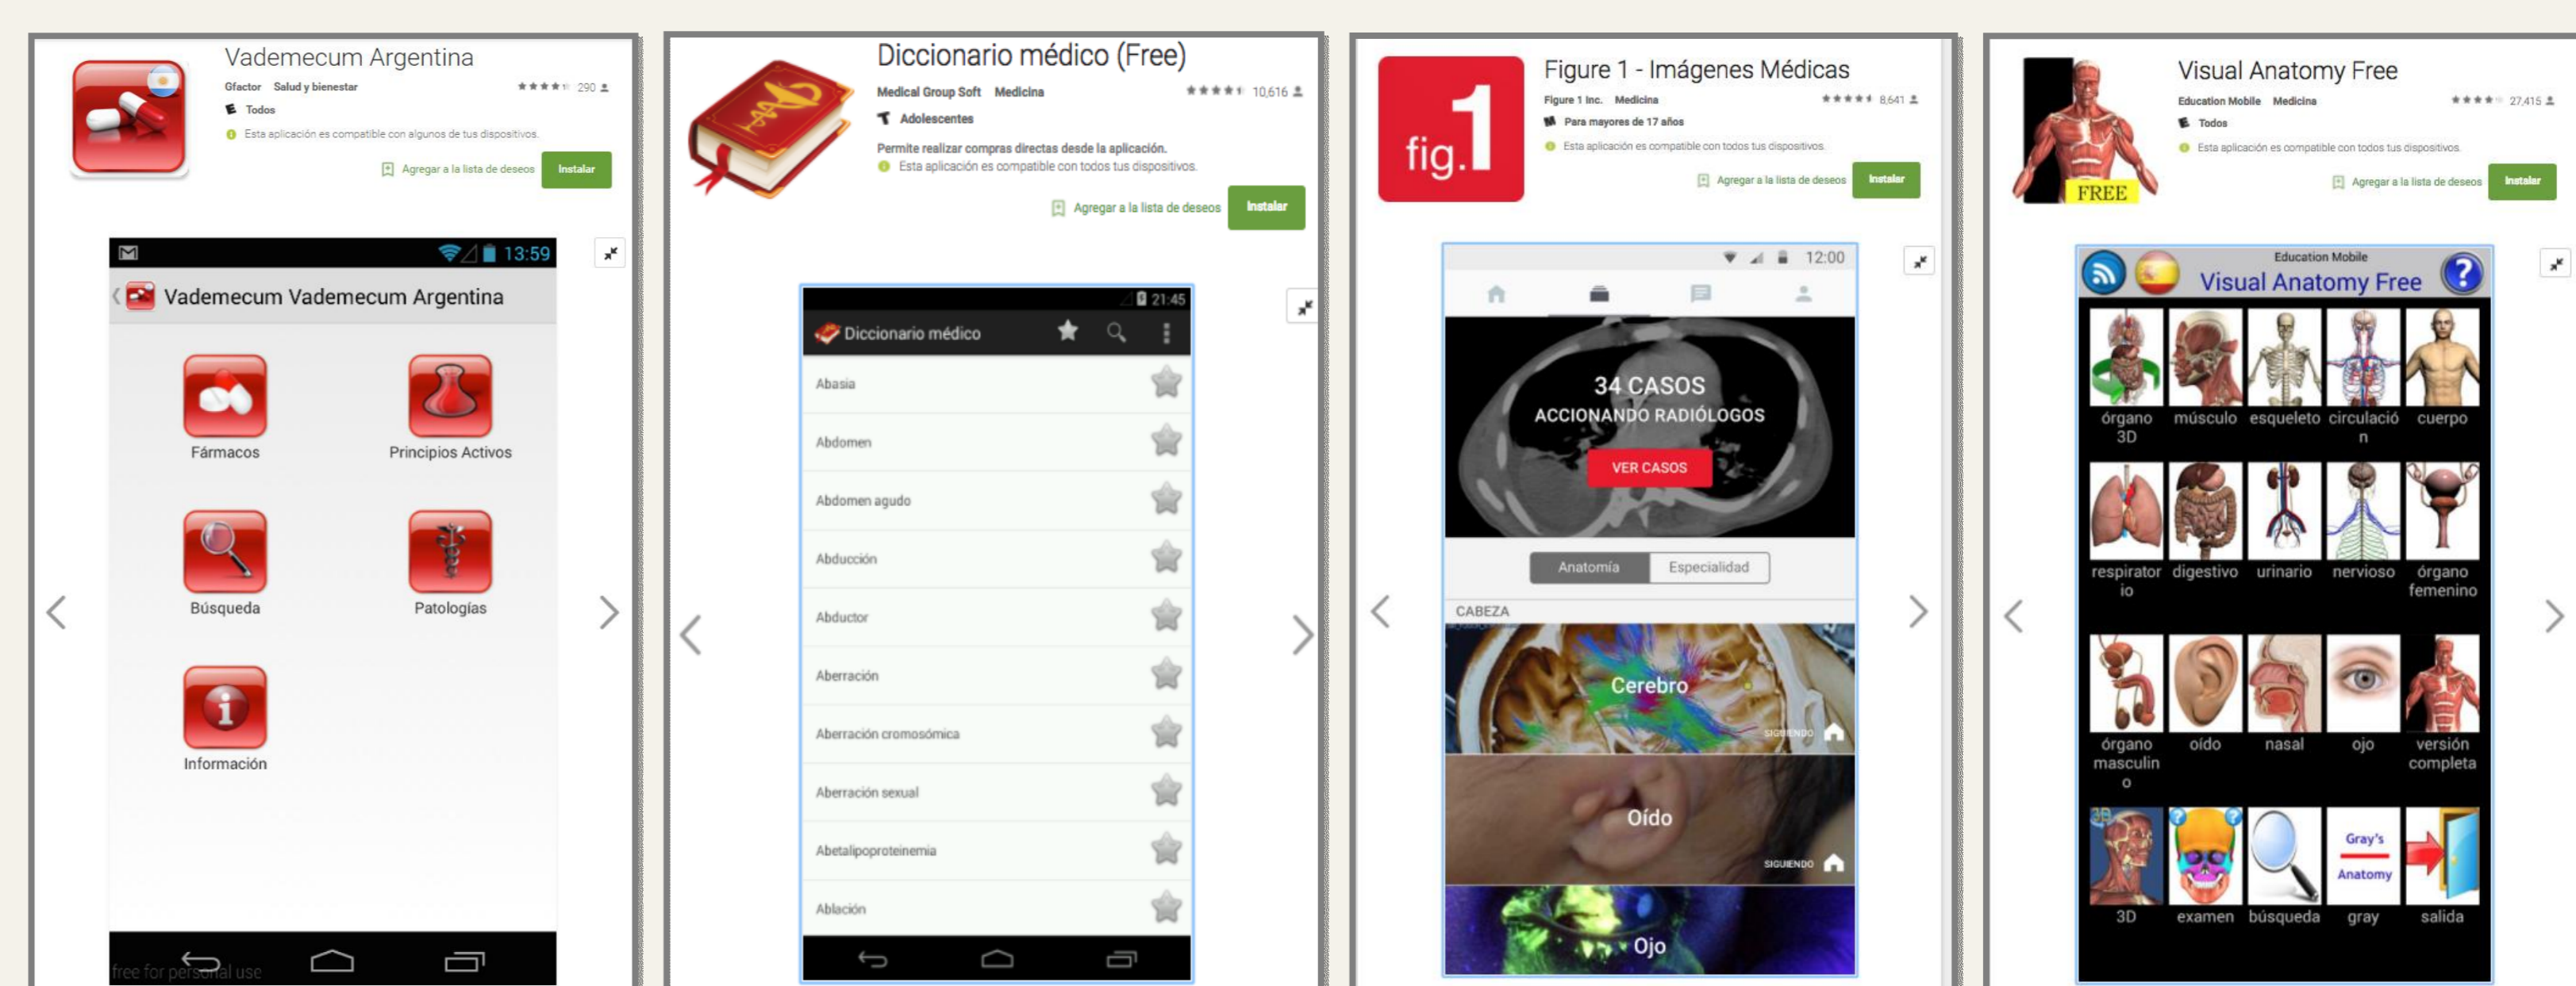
Vademecum Argentina
Gfactor Salud y bienestar
290
Todos
Esta aplicación es compatible con algunos de tus dispositivos.
Agregar a la lista de deseos
Instalar

13:59
Vademecum Vademecum Argentina
Fármacos
Principios Activos
Búsqueda
Patologías
Información
free for personal use

Diccionario médico (Free)
Medical Group Soft Medicina
10,616
Adolescentes
Permite realizar compras directas desde la aplicación.
Esta aplicación es compatible con todos tus dispositivos.
Agregar a la lista de deseos
Instalar

21:45
Diccionario médico
Abasia
Abdomen
Abdomen agudo
Abducción
Abductor
Aberración
Aberración cromosómica
Aberración sexual
Abetalipoproteinemia
Ablación

fig.1
Figure 1 - Imágenes Médicas
Figure 1 Inc. Medicina
8,641
Para mayores de 17 años
Esta aplicación es compatible con todos tus dispositivos.
Agregar a la lista de deseos
Instalar

12:00
34 CASOS
ACCIONANDO RADIÓLOGOS
VER CASOS
Anatomía
Especialidad
CABEZA
Cerebro
SIGUIENDO
Oído
SIGUIENDO
Ojo

FREE
Visual Anatomy Free
Education Mobile Medicina
27,415
Todos
Esta aplicación es compatible con todos tus dispositivos.
Agregar a la lista de deseos
Instalar

Education Mobile
Visual Anatomy Free
órgano 3D
músculo
esqueleto
circulación
cuerpo
respiratorio
digestivo
urinario
nervioso
órgano femenino
órgano masculino
oído
nasal
ojo
versión completa
Gray's Anatomy
3D
examen
búsqueda
gray
salida